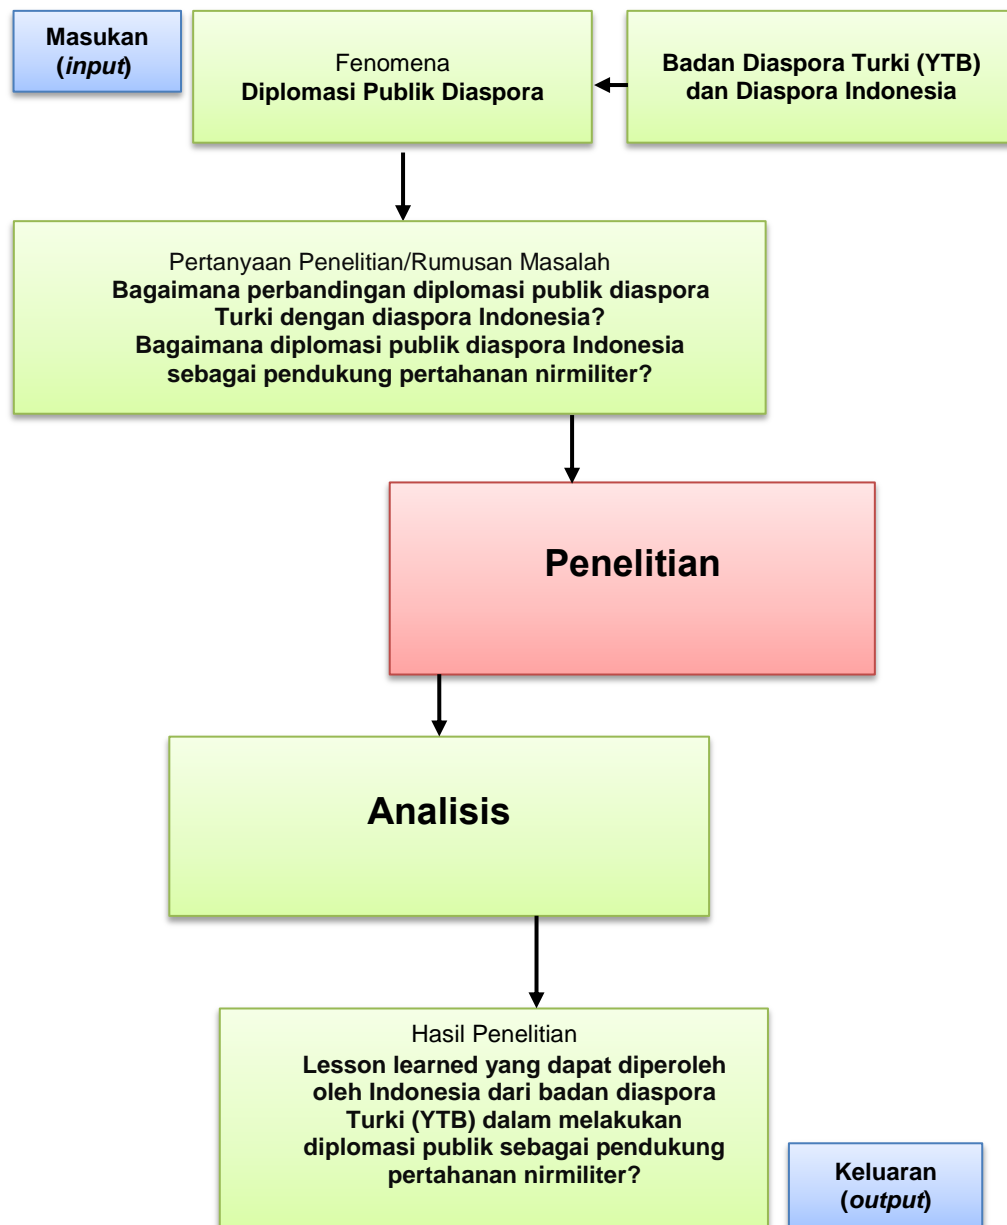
Masukan (*input*)

Fenomena
**Diplomasi Publik Diaspora**

**Badan Diaspora Turki (YTB) dan Diaspora Indonesia**

Pertanyaan Penelitian/Rumusan Masalah
**Bagaimana perbandingan diplomasi publik diaspora Turki dengan diaspora Indonesia?**
**Bagaimana diplomasi publik diaspora Indonesia sebagai pendukung pertahanan nirmiliter?**

**Penelitian**

**Analisis**

Hasil Penelitian
**Lesson learned yang dapat diperoleh oleh Indonesia dari badan diaspora Turki (YTB) dalam melakukan diplomasi publik sebagai pendukung pertahanan nirmiliter?**

Keluaran (*output*)